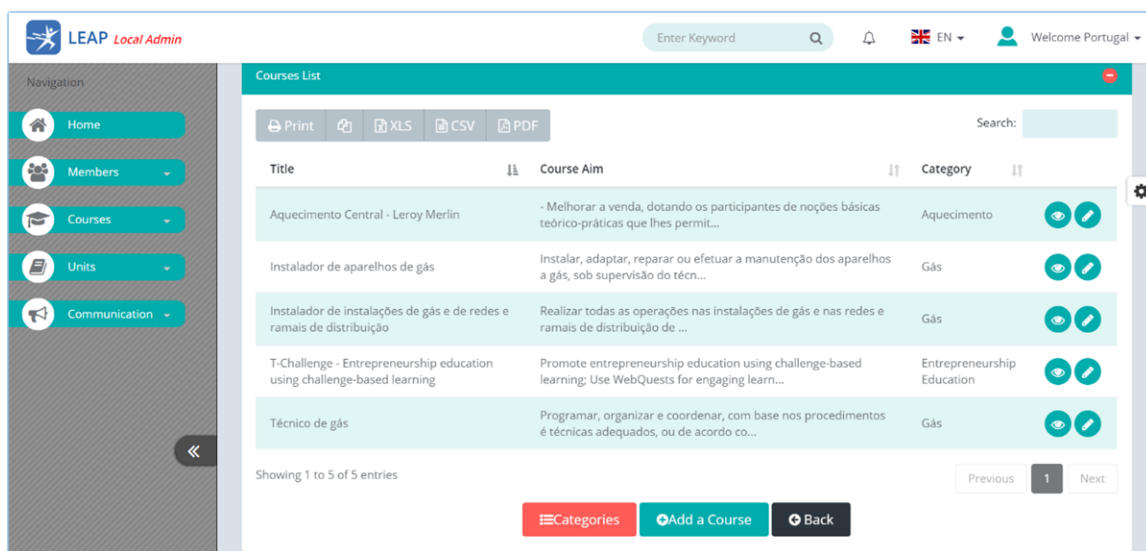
LEAP Local Admin

Enter Keyword

EN

Welcome Portugal

Navigation

Home

Members

Courses

Units

Communication

Courses List

Print XLS CSV PDF

Search:

| Title | Course Aim | Category |
|---|---|---|
| Aquecimento Central - Leroy Merlin | - Melhorar a venda, dotando os participantes de noções básicas teórico-práticas que lhes permit... | Aquecimento |
| Instalador de aparelhos de gás | Instalar, adaptar, reparar ou efetuar a manutenção dos aparelhos a gás, sob supervisão do técn... | Gás |
| Instalador de instalações de gás e de redes e ramais de distribuição | Realizar todas as operações nas instalações de gás e nas redes e ramais de distribuição de ... | Gás |
| T-Challenge - Entrepreneurship education using challenge-based learning | Promote entrepreneurship education using challenge-based learning; Use WebQuests for engaging learn... | Entrepreneurship Education |
| Técnico de gás | Programar, organizar e coordenar, com base nos procedimentos é técnicas adequados, ou de acordo co... | Gás |

Showing 1 to 5 of 5 entries

Previous 1 Next

Categories Add a Course Back